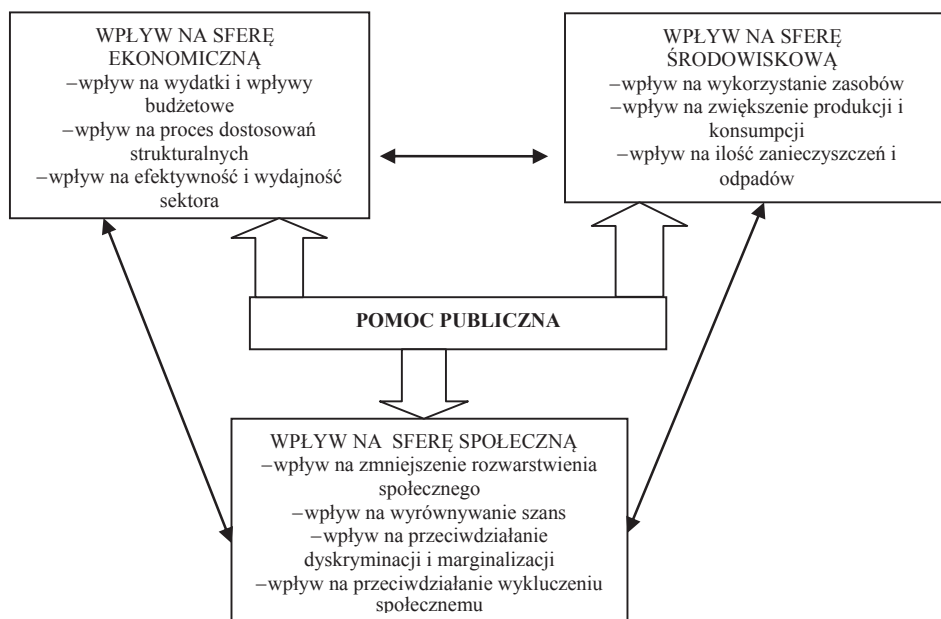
WPŁYW NA SFERĘ EKONOMICZNĄ
–wpływ na wydatki i wpływy budżetowe
–wpływ na proces dostosowań strukturalnych
–wpływ na efektywność i wydajność sektora

WPŁYW NA SFERĘ ŚRODOWISKOWĄ
–wpływ na wykorzystanie zasobów
–wpływ na zwiększenie produkcji i konsumpcji
–wpływ na ilość zanieczyszczeń i odpadów

POMOC PUBLICZNA

WPŁYW NA SFERĘ SPOŁECZNĄ
–wpływ na zmniejszenie rozwarstwienia społecznego
–wpływ na wyrównywanie szans
–wpływ na przeciwdziałanie dyskryminacji i marginalizacji
–wpływ na przeciwdziałanie wykluczeniu społecznemu